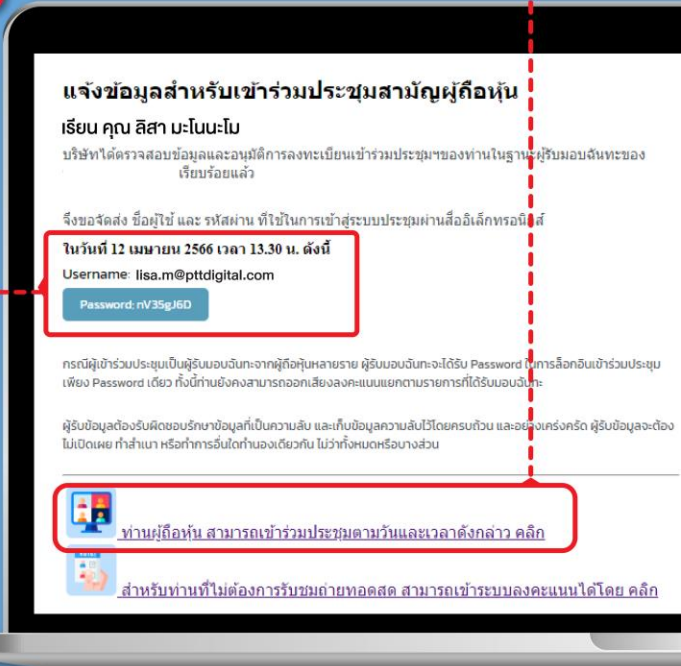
แจ้งข้อมูลสำหรับเข้าร่วมประชุมสามัญผู้ถือหุ้น

เรียน คุณ ลิสา มะโนนะโม

บริษัทได้ตรวจสอบข้อมูลและอนุมัติการลงทะเบียนเข้าร่วมประชุมฯของท่านในฐานะผู้รับมอบฉันทะของ เรียบร้อยแล้ว

จึงขอจัดส่ง ชื่อผู้ใช้ และ รหัสผ่าน ที่ใช้ในการเข้าสู่ระบบประชุมผ่านสื่ออิเล็กทรอนิกส์

ในวันที่ 12 เมษายน 2566 เวลา 13.30 น. ดังนี้

Username: lisa.m@pttdigital.com

Password: nV35gJ6D

กรณีผู้เข้าร่วมประชุมเป็นผู้รับมอบฉันทะจากผู้ถือหุ้นหลายราย ผู้รับมอบฉันทะจะได้รับ Password ในการล็อกอินเข้าร่วมประชุม เพียง Password เดียว ทั้งนี้ท่านยังคงสามารถออกเสียงลงคะแนนแยกตามรายการที่ได้รับมอบฉันทะ

ผู้รับข้อมูลต้องรับผิดชอบรักษาข้อมูลที่เป็นความลับ และเก็บข้อมูลความลับไว้โดยครบถ้วน และอย่างเคร่งครัด ผู้รับข้อมูลจะต้องไม่เปิดเผย ทำสำเนา หรือทำการอื่นใดทำนองเดียวกัน ไม่ว่าทั้งหมดหรือบางส่วน

ท่านผู้ถือหุ้น สามารถเข้าร่วมประชุมตามวันและเวลาดังกล่าว คลิก

สำหรับท่านที่ไม่ต้องการรับชมถ่ายทอดสด สามารถเข้าระบบลงคะแนนได้โดย คลิก